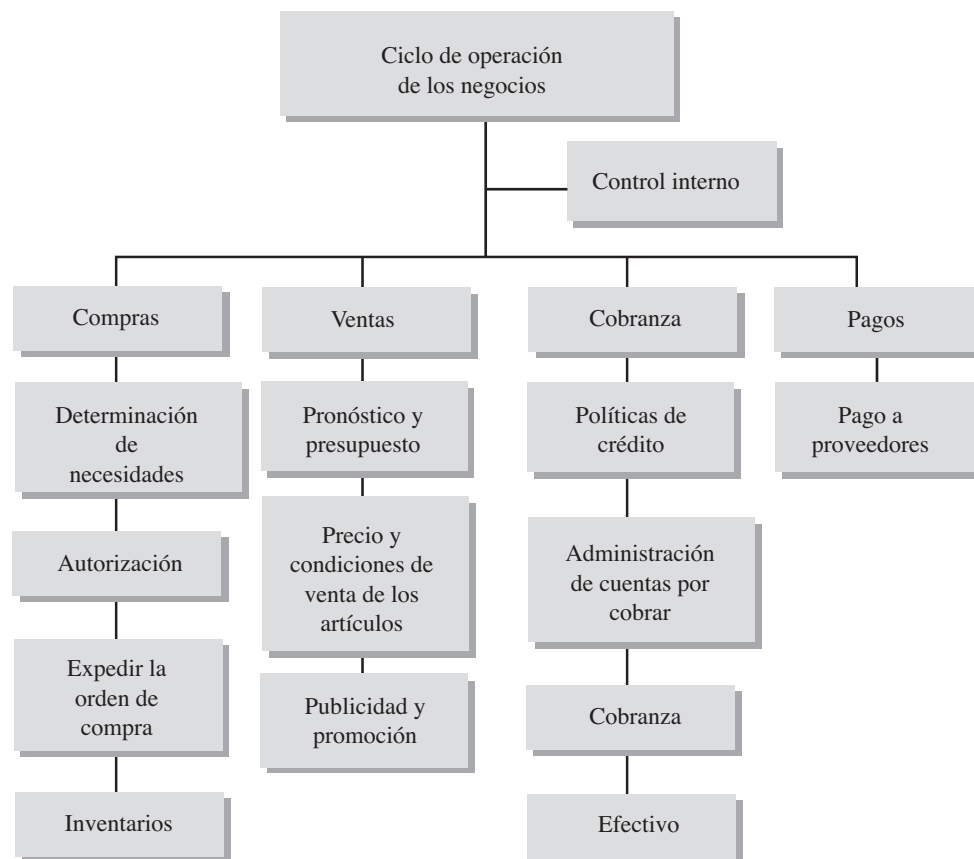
Ciclo de operación de los negocios

Control interno

Compras

Determinación de necesidades

Autorización

Expedir la orden de compra

Inventarios

Ventas

Pronóstico y presupuesto

Precio y condiciones de venta de los artículos

Publicidad y promoción

Cobranza

Políticas de crédito

Administración de cuentas por cobrar

Cobranza

Efectivo

Pagos

Pago a proveedores